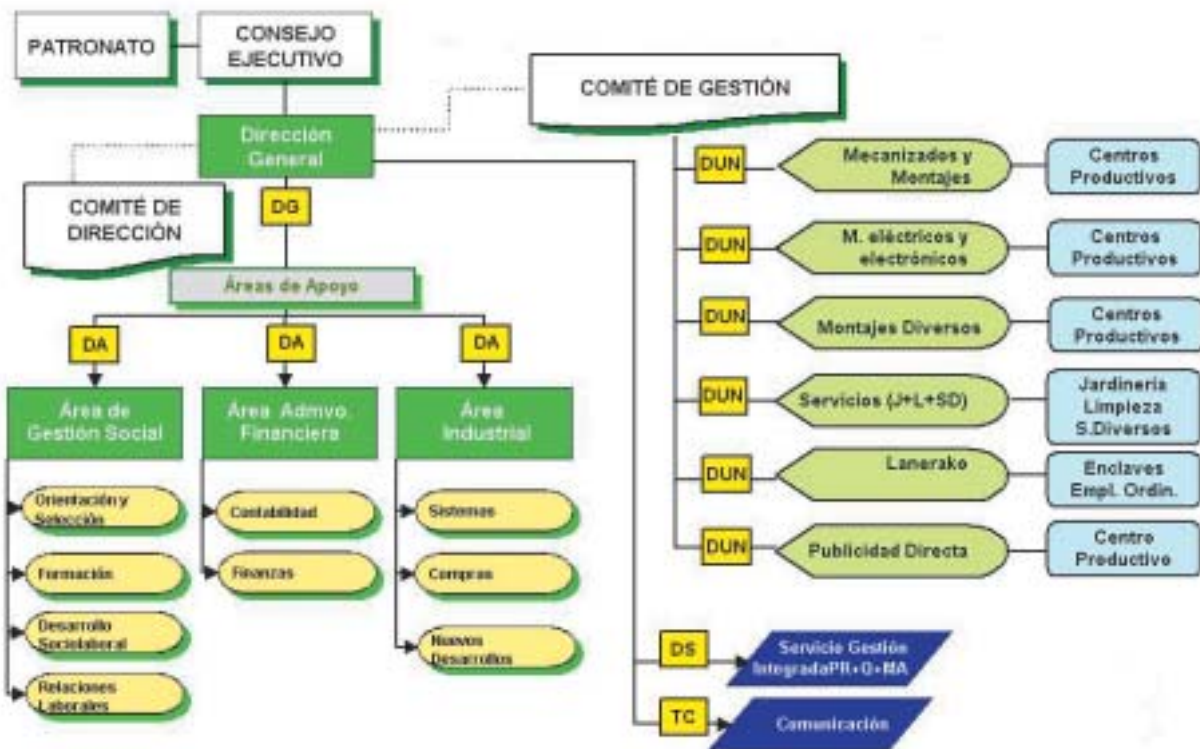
PATRONATO

CONSEJO EJECUTIVO

COMITÉ DE GESTIÓN

Dirección General

DG

COMITÉ DE DIRECCIÓN

Áreas de Apoyo

DA

DA

DA

Área de Gestión Social

Orientación y Selección

Formación

Desarrollo Sociolaboral

Relaciones Laborales

Área Admvo. Financiera

Contabilidad

Finanzas

Área Industrial

Sistemas

Compras

Nuevos Desarrollos

DUN

Mecanizados y Montajes

Centros Productivos

DUN

M. eléctricos y electrónicos

Centros Productivos

DUN

Montajes Diversos

Centros Productivos

DUN

Servicios (J+L+SD)

Jardinería Limpieza S.Diversos

DUN

Lanerako

Enclaves Empl. Ordin.

DUN

Publicidad Directa

Centro Productivo

DS

Servicio Gestión IntegradaPR+Q+MA

TC

Comunicación